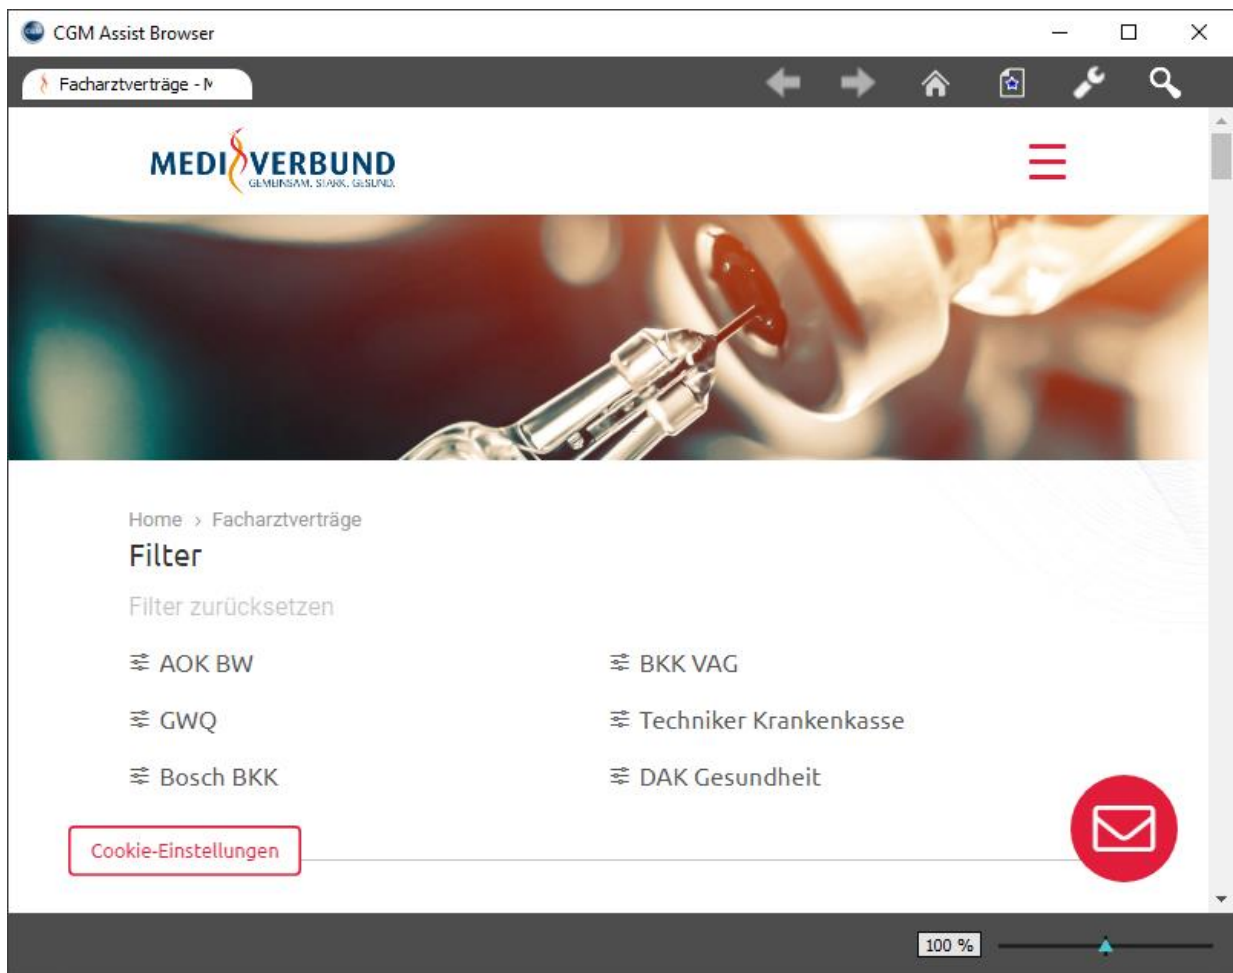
CGM Assist Browser

Facharztverträge - M

MEDI VERBUND
GEMEINSAM. STARK. GESUND.

Home › Facharztverträge

Filter

Filter zurücksetzen

AOK BW

BKK VAG

GWQ

Techniker Krankenkasse

Bosch BKK

DAK Gesundheit

Cookie-Einstellungen

100 %